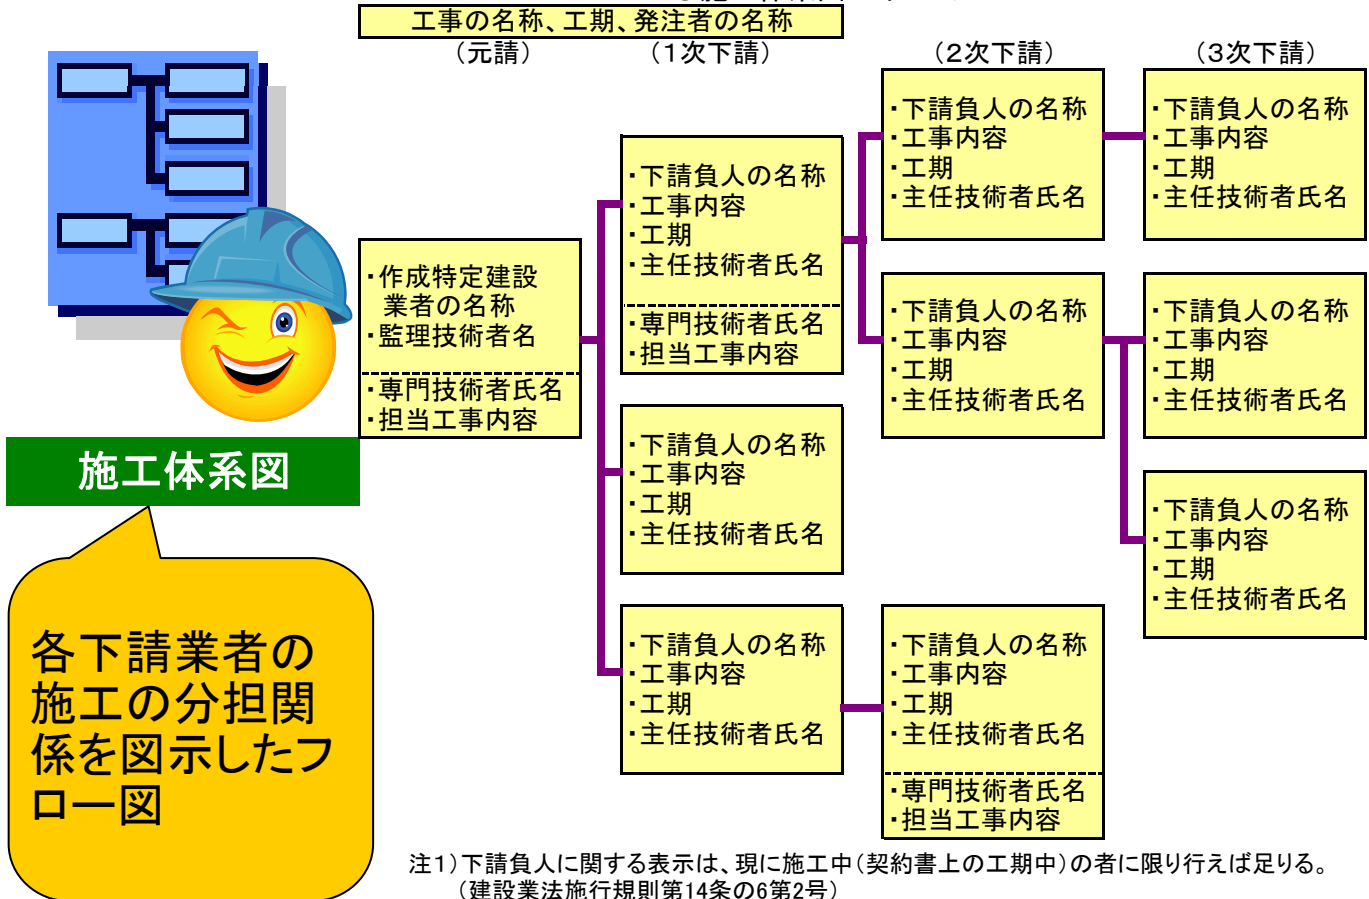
工事の名称、工期、発注者の名称

（元請）

・作成特定建設業者の名称
・監理技術者名

・専門技術者氏名
・担当工事内容

（1次下請）

・下請負人の名称
・工事内容
・工期
・主任技術者氏名

・専門技術者氏名
・担当工事内容

・下請負人の名称
・工事内容
・工期
・主任技術者氏名

・下請負人の名称
・工事内容
・工期
・主任技術者氏名

（2次下請）

・下請負人の名称
・工事内容
・工期
・主任技術者氏名

・下請負人の名称
・工事内容
・工期
・主任技術者氏名

・下請負人の名称
・工事内容
・工期
・主任技術者氏名

・専門技術者氏名
・担当工事内容

（3次下請）

・下請負人の名称
・工事内容
・工期
・主任技術者氏名

・下請負人の名称
・工事内容
・工期
・主任技術者氏名

・下請負人の名称
・工事内容
・工期
・主任技術者氏名

施工体系図

各下請業者の施工の分担関係を図示したフロー図

注1）下請負人に関する表示は、現に施工中（契約書上の工期中）の者に限り行えば足りる。
（建設業法施行規則第14条の6第2号）